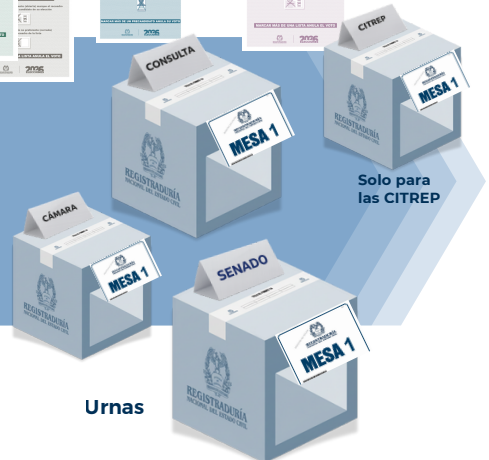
CONSULTA

CITREP

MESA 1

MESA 1

REGISTRADURÍA NACIONAL DEL ESTADO CIVIL

REGISTRADURÍA NACIONAL DEL ESTADO CIVIL

Solo para las CITREP

CÁMARA

MESA 1

REGISTRADURÍA NACIONAL DEL ESTADO CIVIL

SENADO

MESA 1

REGISTRADURÍA NACIONAL DEL ESTADO CIVIL

Urnas

2026

2026

2026